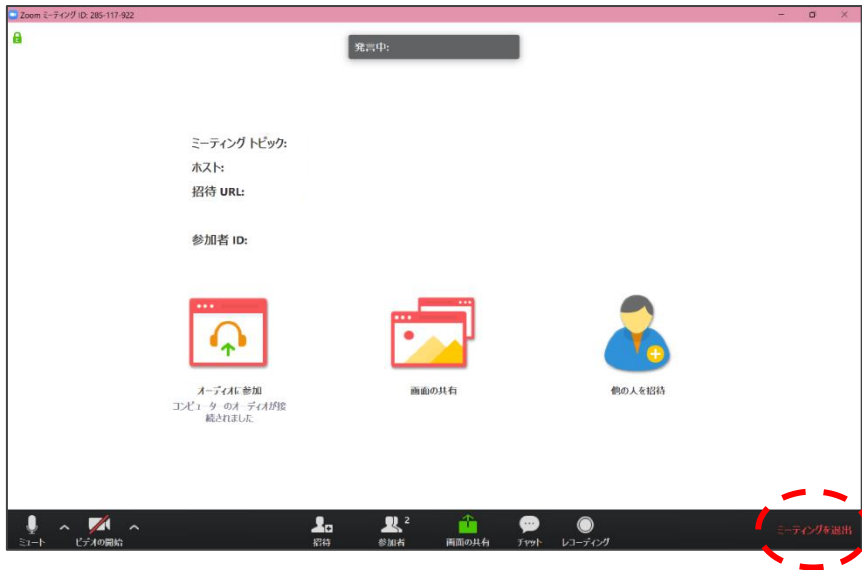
Zoom ミーティング ID: 285-117-922

発言中:

ミーティング トピック:
ホスト:
招待 URL:

参加者 ID:

オーディオに参加
コンピューターのオーディオが接続されました

画面の共有

他の人を招待

ミュート
ビデオの開始
招待
参加者 2
画面の共有
チャット
レコーディング
ミーティングを退出